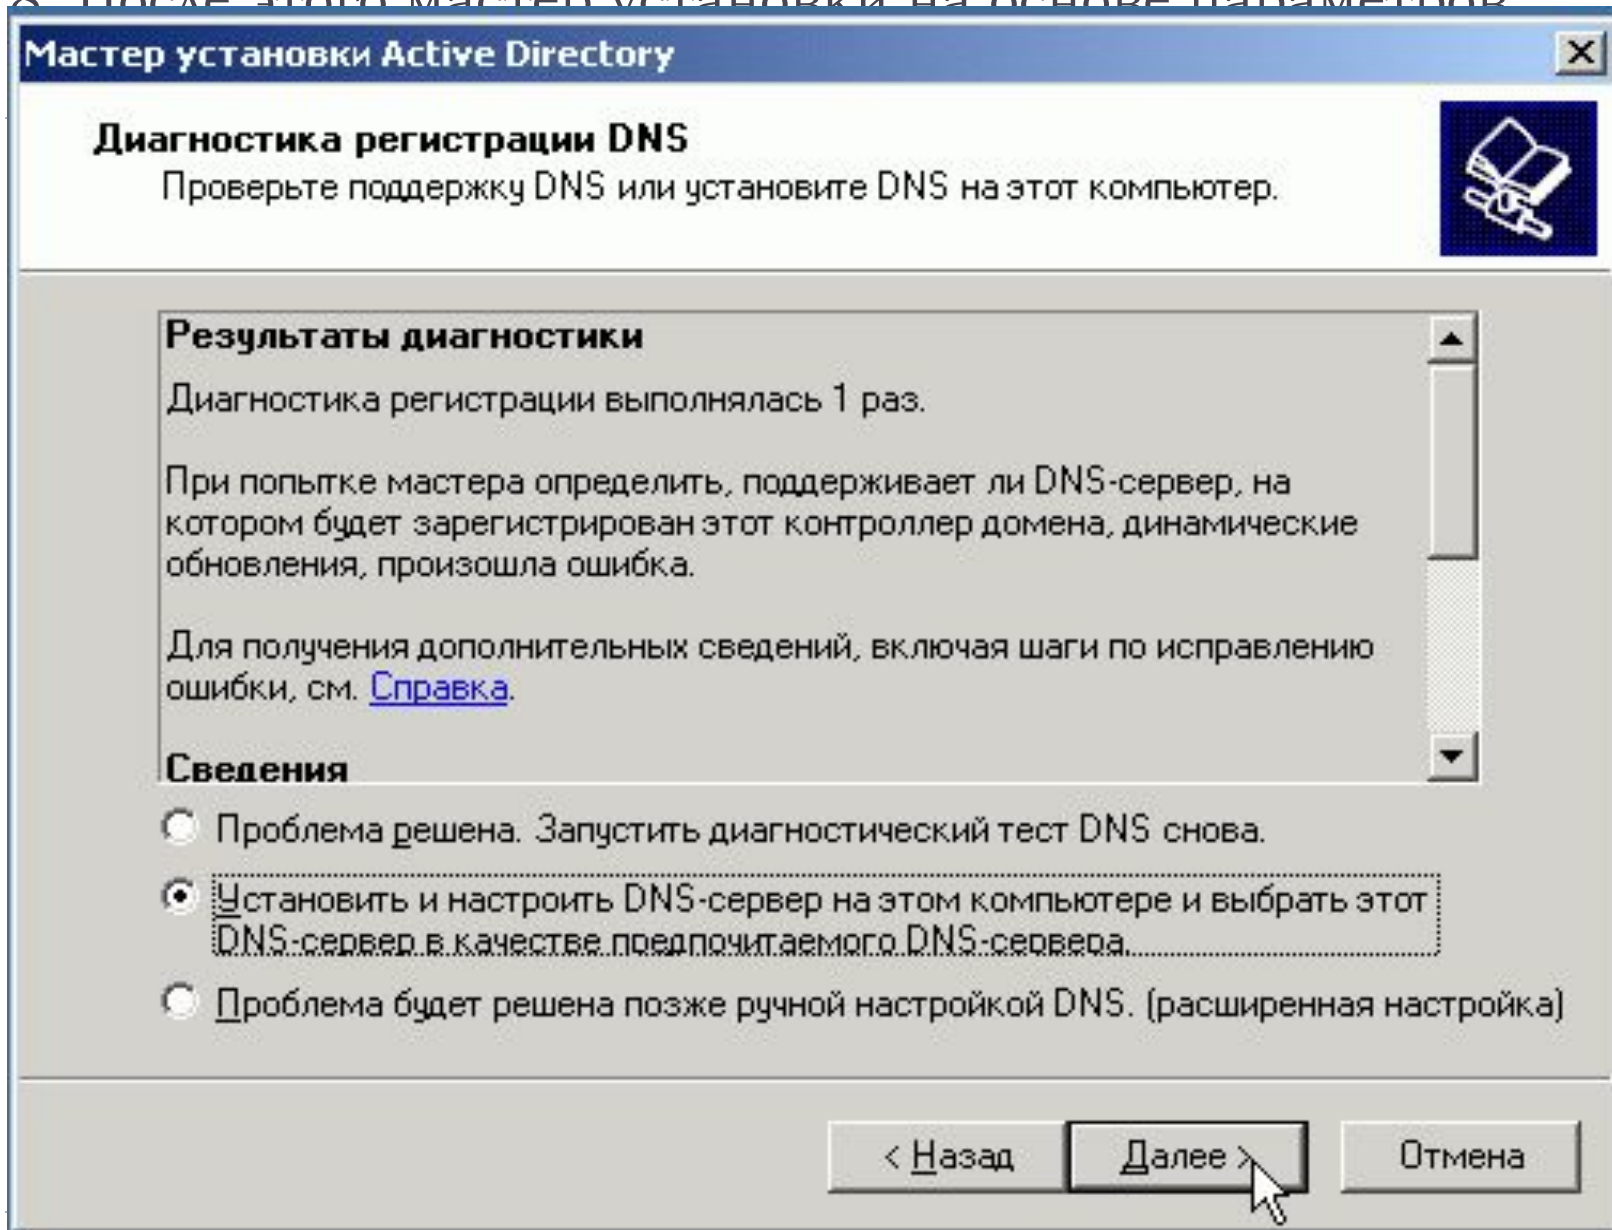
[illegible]

Мастер установки Active Directory

×

Диагностика регистрации DNS
Проверьте поддержку DNS или установите DNS на этот компьютер.

Результаты диагностики

Диагностика регистрации выполнялась 1 раз.

При попытке мастера определить, поддерживает ли DNS-сервер, на котором будет зарегистрирован этот контроллер домена, динамические обновления, произошла ошибка.

Для получения дополнительных сведений, включая шаги по исправлению ошибки, см. Справка.

Сведения

Проблема решена. Запустить диагностический тест DNS снова.

Установить и настроить DNS-сервер на этом компьютере и выбрать этот DNS-сервер в качестве предпочитаемого DNS-сервера.

Проблема будет решена позже ручной настройкой DNS. (расширенная настройка)

< Назад

Далее >

Отмена